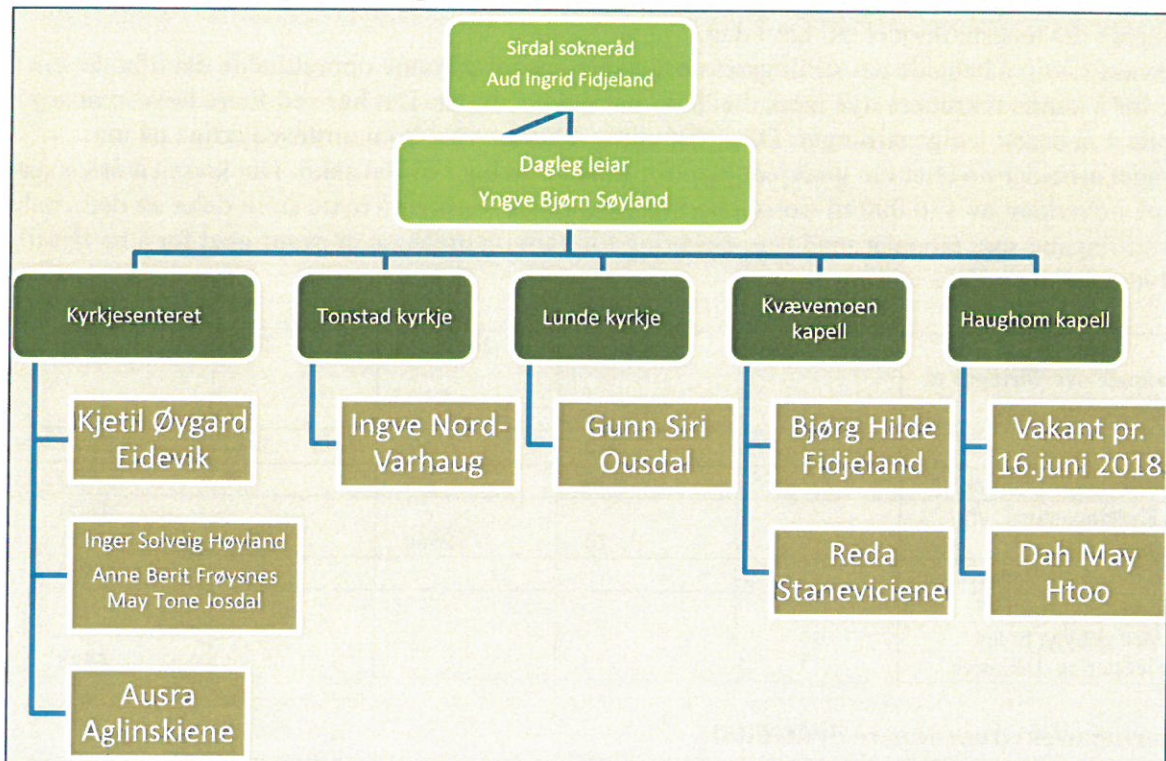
Sirdal sokneråd
Aud Ingrid Fidjeland

Dagleg leiar
Yngve Bjørn Søyland

Kyrkjesenteret

Tonstad kyrkje

Lunde kyrkje

Kvævemoen kapell

Haughom kapell

Kjetil Øygard Eidevik

Inger Solveig Høyland
Anne Berit Frøysnes
May Tone Josdal

Ausra Aglinskiene

Ingve Nord-Varhaug

Gunn Siri Ousdal

Bjørg Hilde Fidjeland

Reda Staneviciene

Vakant pr. 16.juni 2018.

Dah May Htoo